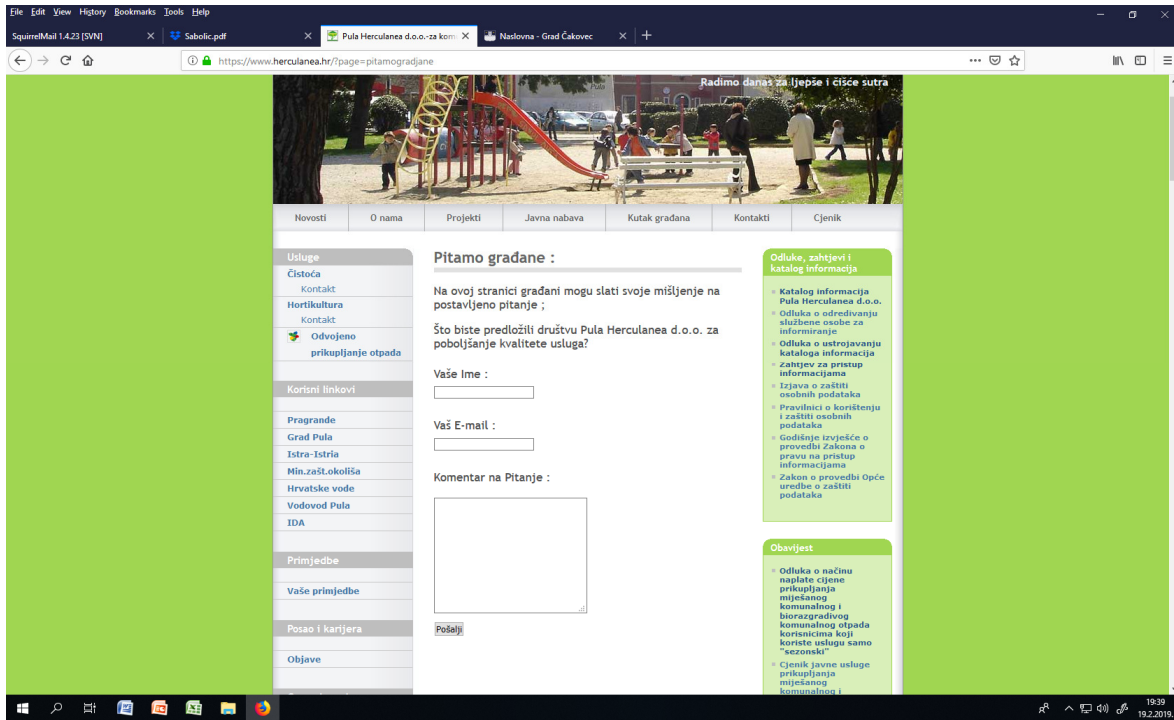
File Edit View History Bookmarks Tools Help

SquirrelMail 1.4.23 [SVN] × | Sabolic.pdf | Pula Herculanea d.o.o.-za kom × | Naslovna - Grad Čakovec × | +

https://www.herculanea.hr/?page=pitamogradjane

Pula

Radimo danas za ljepše i čišće sutra

Novosti | O nama | Projekti | Javna nabava | Kutak građana | Kontakti | Cjenik

Usluge
Čistoća
Kontakt
Hortikultura
Kontakt
Odvojeno prikupljanje otpada

Korisni linkovi
Pragrande
Grad Pula
Istra-Istria
Min.zašt.okoliša
Hrvatske vode
Vodovod Pula
IDA

Primjedbe
Vaše primjedbe

Posao i karijera
Objave

Pitamo građane :

Na ovoj stranici građani mogu slati svoje mišljenje na postavljeno pitanje ;

Što biste predložili društvu Pula Herculanea d.o.o. za poboljšanje kvalitete usluga?

Vaše Ime :

Vaš E-mail :

Komentar na Pitanje :

Pošalji

Odluke, zahtjevi i katalog informacija
Katalog informacija Pula Herculanea d.o.o.
Odluka o određivanju službene osobe za informiranje
Odluka o ustrojavanju kataloga informacija
Zahtjev za pristup informacijama
Izjava o zaštiti osobnih podataka
Pravilnici o korištenju i zaštiti osobnih podataka
Godišnje izvješće o provedbi Zakona o pravu na pristup informacijama
Zakon o provedbi Opće uredbe o zaštiti podataka

Obavijest
Odluka o načinu naplate cijene prikupljanja miješanog komunalnog i biorazgradivog komunalnog otpada korisnicima koji koriste uslugu samo "sezonski"
Cjenik javne usluge prikupljanja miješanog komunalnog i

19:39
19.2.2019